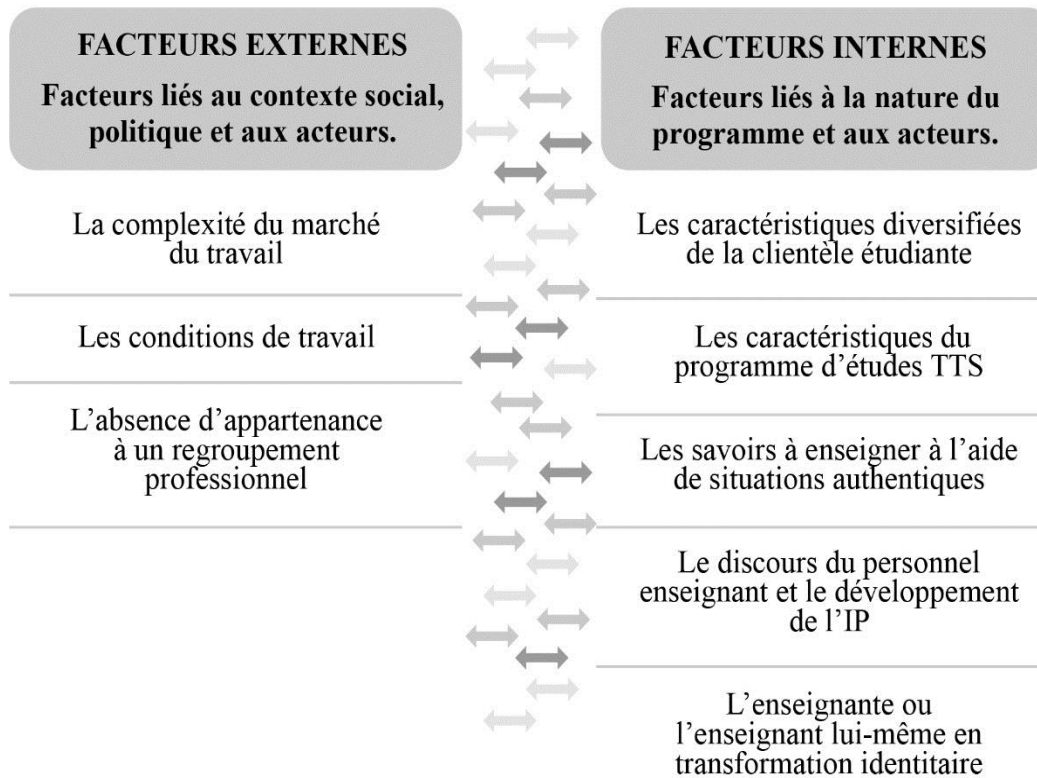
FACTEURS EXTERNES

Facteurs liés au contexte social, politique et aux acteurs.

La complexité du marché du travail

Les conditions de travail

L'absence d'appartenance à un regroupement professionnel

FACTEURS INTERNES

Facteurs liés à la nature du programme et aux acteurs.

Les caractéristiques diversifiées de la clientèle étudiante

Les caractéristiques du programme d'études TTS

Les savoirs à enseigner à l'aide de situations authentiques

Le discours du personnel enseignant et le développement de l'IP

L'enseignante ou l'enseignant lui-même en transformation identitaire